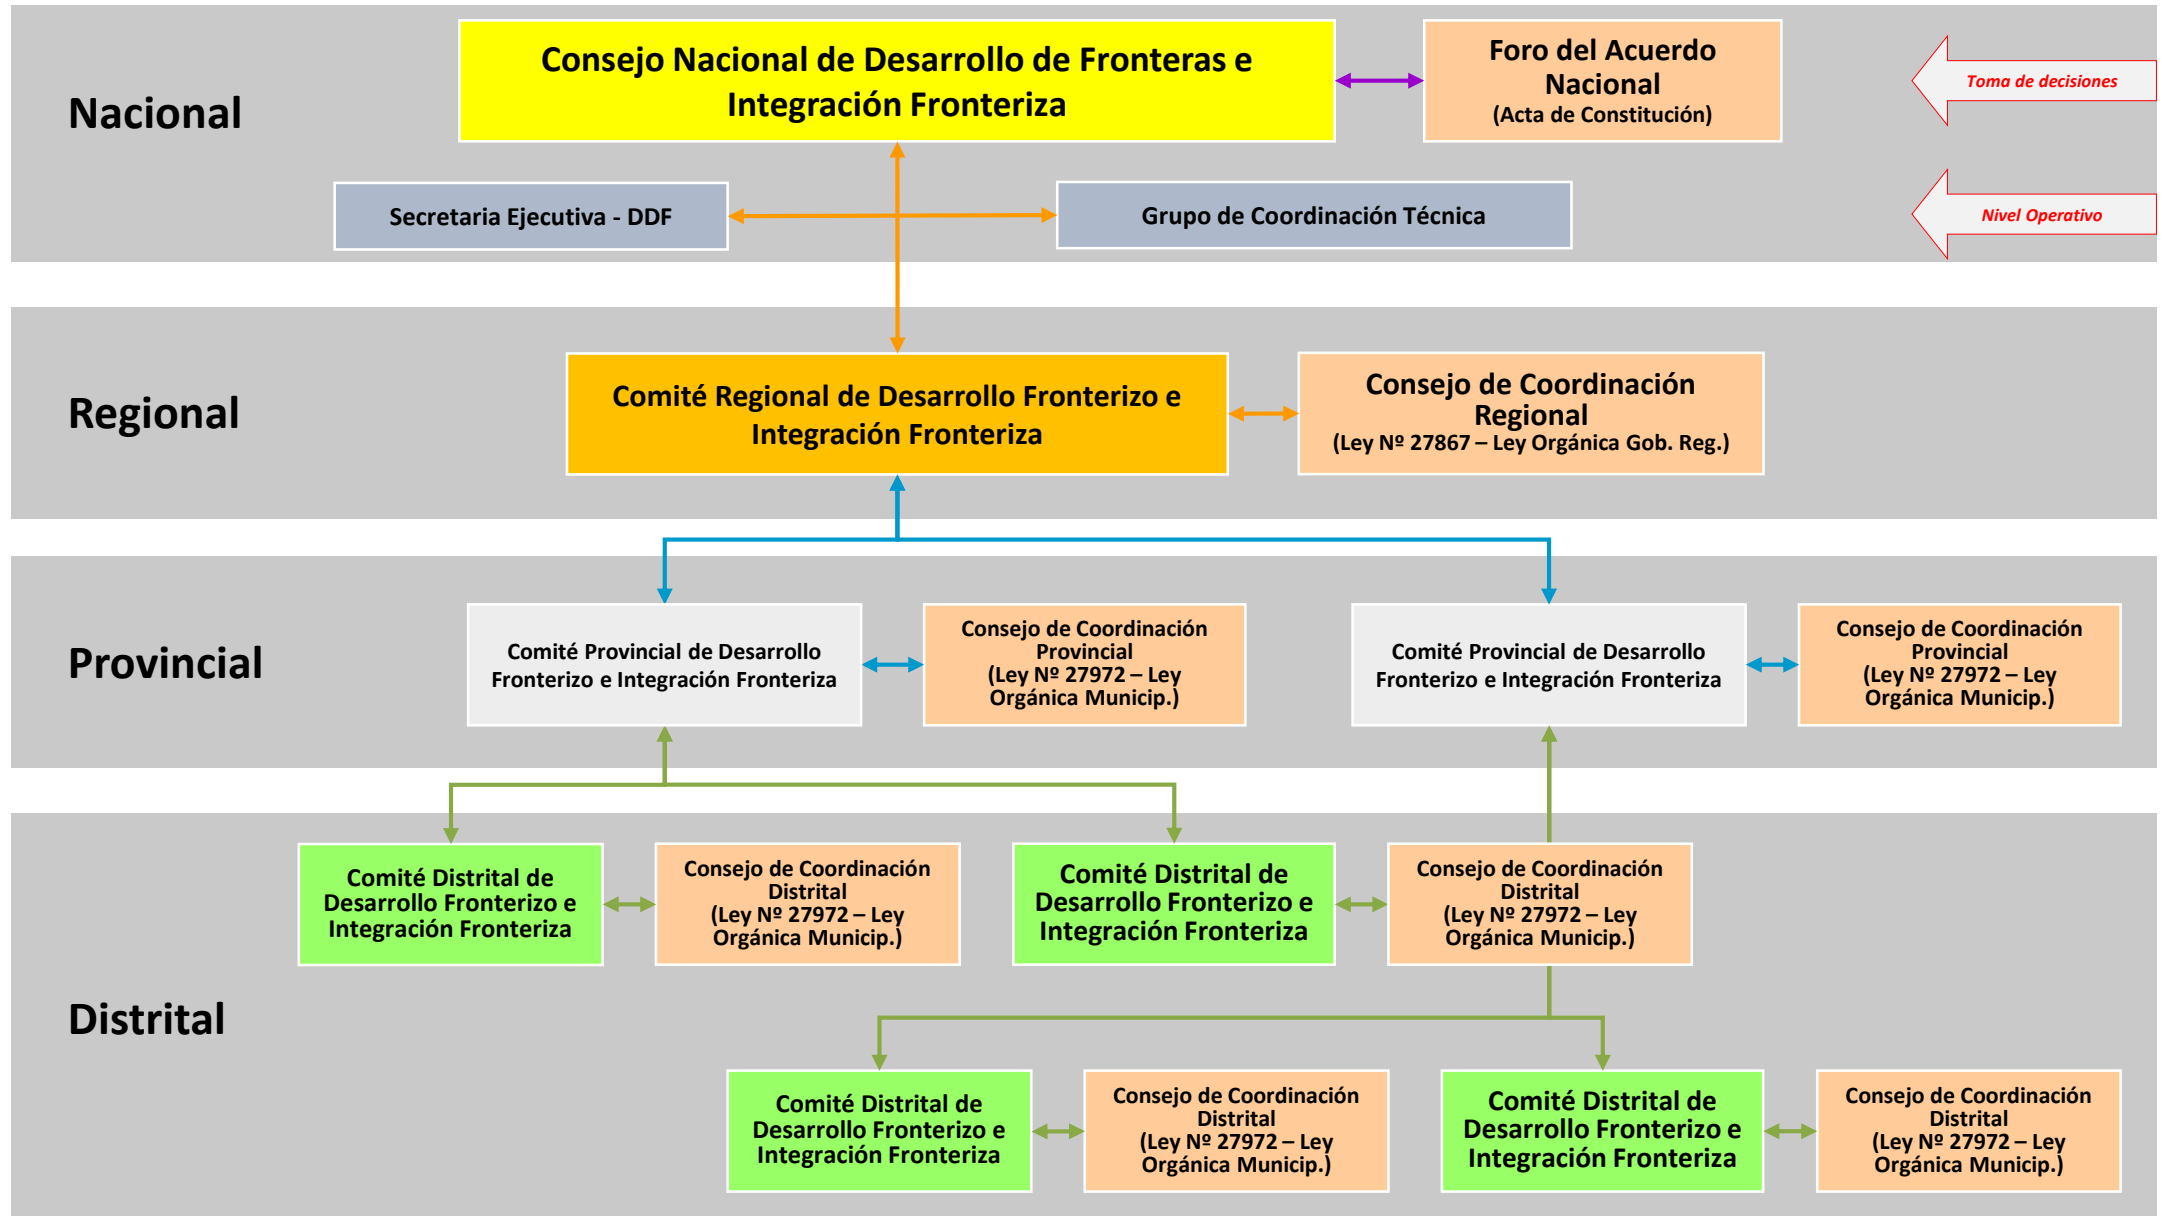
Nacional

Consejo Nacional de Desarrollo de Fronteras e Integración Fronteriza

Foro del Acuerdo Nacional
(Acta de Constitución)

Toma de decisiones

Secretaria Ejecutiva - DDF

Grupo de Coordinación Técnica

Nivel Operativo

Regional

Comité Regional de Desarrollo Fronterizo e Integración Fronteriza

Consejo de Coordinación Regional
(Ley Nº 27867 – Ley Orgánica Gob. Reg.)

Provincial

Comité Provincial de Desarrollo Fronterizo e Integración Fronteriza

Consejo de Coordinación Provincial
(Ley Nº 27972 – Ley Orgánica Municip.)

Comité Provincial de Desarrollo Fronterizo e Integración Fronteriza

Consejo de Coordinación Provincial
(Ley Nº 27972 – Ley Orgánica Municip.)

Distrital

Comité Distrital de Desarrollo Fronterizo e Integración Fronteriza

Consejo de Coordinación Distrital
(Ley Nº 27972 – Ley Orgánica Municip.)

Comité Distrital de Desarrollo Fronterizo e Integración Fronteriza

Consejo de Coordinación Distrital
(Ley Nº 27972 – Ley Orgánica Municip.)

Comité Distrital de Desarrollo Fronterizo e Integración Fronteriza

Consejo de Coordinación Distrital
(Ley Nº 27972 – Ley Orgánica Municip.)

Comité Distrital de Desarrollo Fronterizo e Integración Fronteriza

Consejo de Coordinación Distrital
(Ley Nº 27972 – Ley Orgánica Municip.)